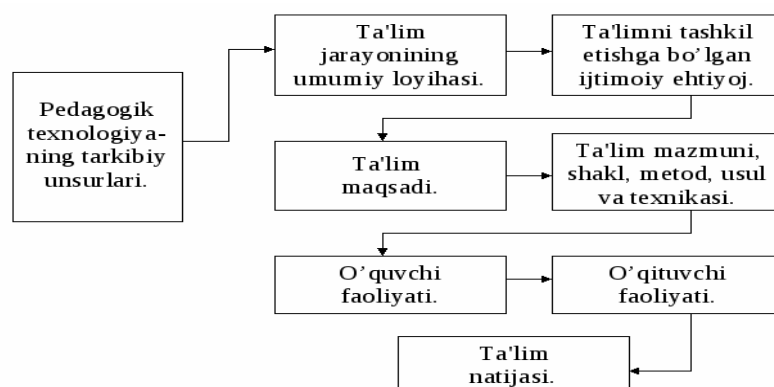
Pedagogik texnologiya-ning tarkibiy unsurlari.

Ta'lim jarayonining umumiy loyihasi.

Ta'limni tashkil etishga bo'lgan ijtimoiy ehtiyoj.

Ta'lim maqsadi.

Ta'lim mazmuni, shakl, metod, usul va texnikasi.

O'quvchi faoliyati.

O'qituvchi faoliyati.

Ta'lim natijasi.